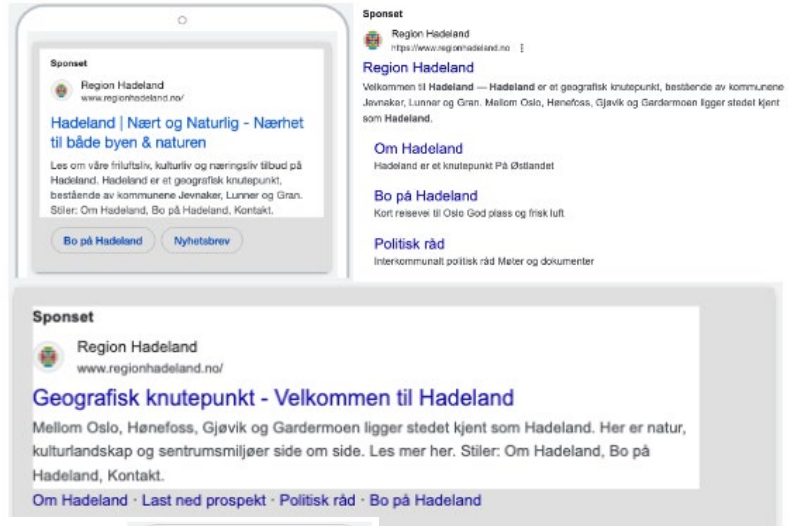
Sponset

Region Hadeland
www.regionhadeland.no/

Hadeland | Nært og Naturlig - Nærhet til både byen & naturen

Les om våre friluftsliv, kulturliv og næringsliv tilbud på Hadeland. Hadeland er et geografisk knutepunkt, bestående av kommunene Jevnaker, Lunner og Gran. Stiler: Om Hadeland, Bo på Hadeland, Kontakt.

Bo på Hadeland
Nyhetsbrev

Sponset

Region Hadeland
https://www.regionhadeland.no

Region Hadeland

Velkommen til Hadeland — Hadeland er et geografisk knutepunkt, bestående av kommunene Jevnaker, Lunner og Gran. Mellom Oslo, Hønefoss, Gjøvik og Gardermoen ligger stedet kjent som Hadeland.

Om Hadeland
Hadeland er et knutepunkt På Østlandet

Bo på Hadeland
Kort reisevei til Oslo God plass og frisk luft

Politisk råd
Interkommunalt politisk råd Møter og dokumenter

Sponset

Region Hadeland
www.regionhadeland.no/

Geografisk knutepunkt - Velkommen til Hadeland

Mellom Oslo, Hønefoss, Gjøvik og Gardermoen ligger stedet kjent som Hadeland. Her er natur, kulturlandskap og sentrumsmiljøer side om side. Les mer her. Stiler: Om Hadeland, Bo på Hadeland, Kontakt.

Om Hadeland · Last ned prospekt · Politisk råd · Bo på Hadeland